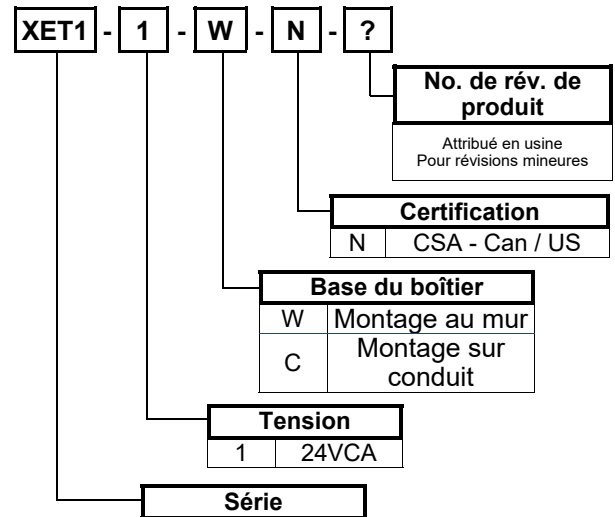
XET1 - 1 - W - N - ?

No. de rév. de produit

Attribué en usine
Pour révisions mineures

| Certification | |
|---|---|
| N | CSA - Can / US |

| Base du boîtier | |
|---|---|
| W | Montage au mur |
| C | Montage sur conduit |

| Tension | |
|---|---|
| 1 | 24VCA |

Série